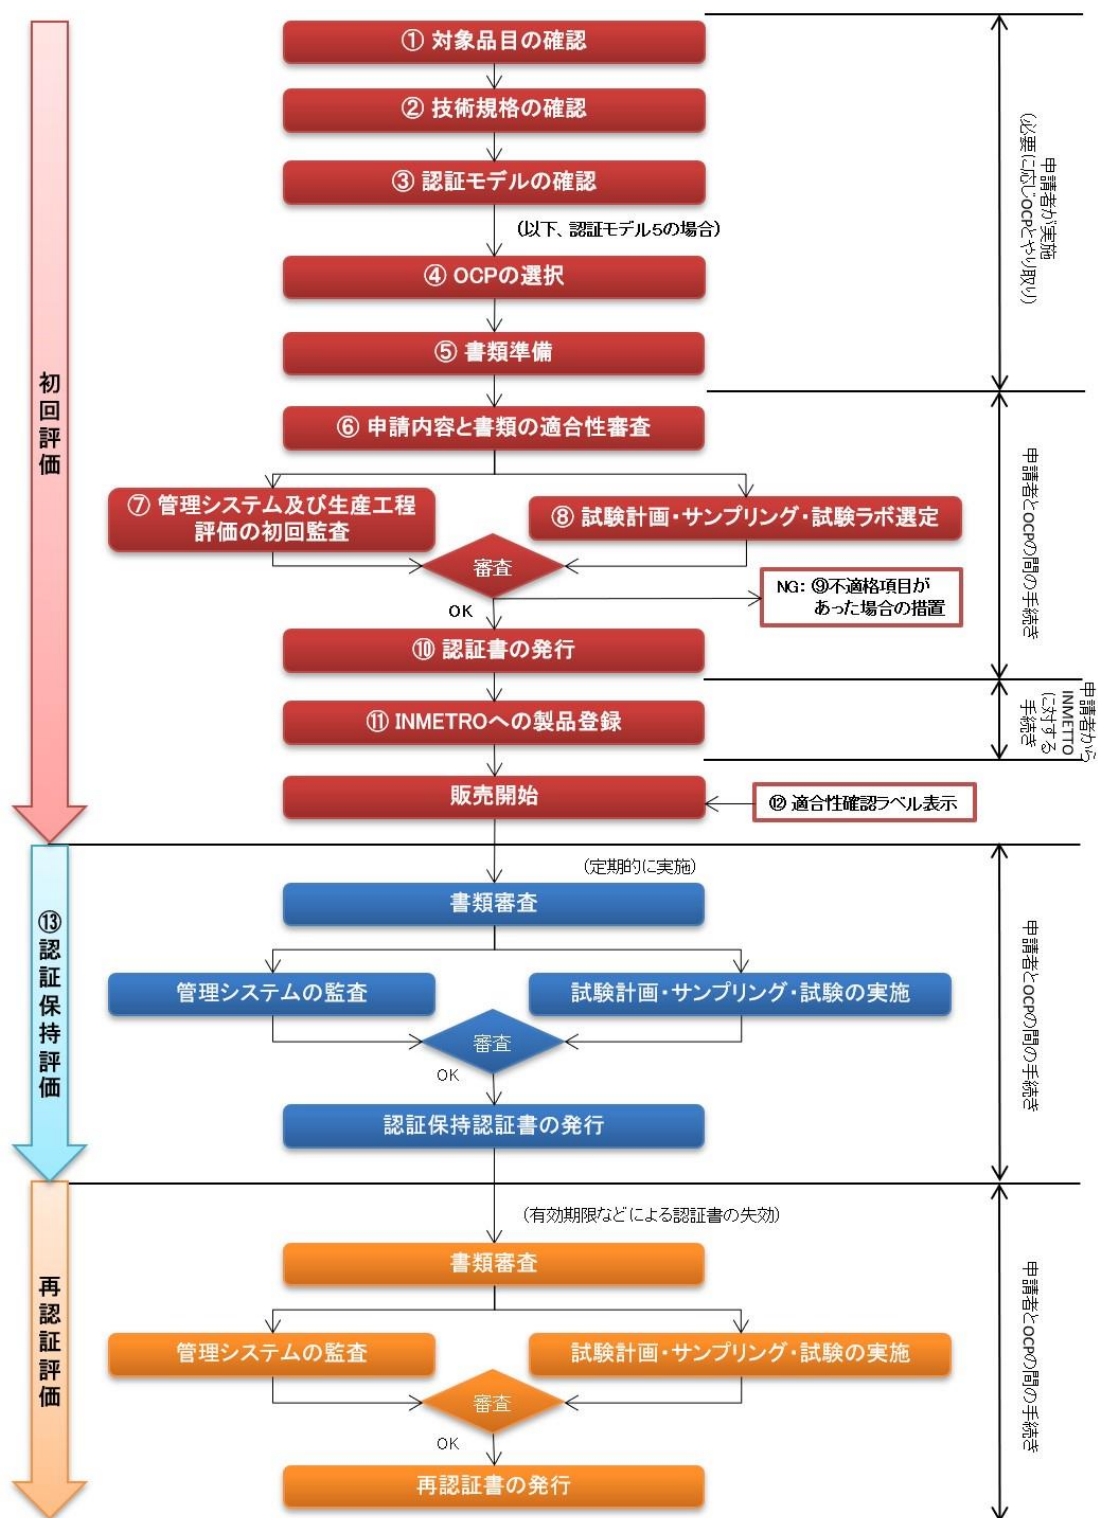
初回評価

① 対象品目の確認

② 技術規格の確認

③ 認証モデルの確認

（以下、認証モデル5の場合）

④ OCPの選択

⑤ 書類準備

申請者が実施（必要に応じOCPとやり取り）

⑥ 申請内容と書類の適合性審査

⑦ 管理システム及び生産工程評価の初回監査

⑧ 試験計画・サンプリング・試験ラボ選定

審査

NG: ⑨不適格項目があった場合の措置

OK

⑩ 認証書の発行

申請者とOCPの間の手続き

⑪ INMETROへの製品登録

申請者からINMETROに対する手続き

販売開始

⑫ 適合性確認ラベル表示

⑬認証保持評価

（定期的に実施）

書類審査

管理システムの監査

試験計画・サンプリング・試験の実施

審査

OK

認証保持認証書の発行

申請者とOCPの間の手続き

再認証評価

（有効期限などによる認証書の失効）

書類審査

管理システムの監査

試験計画・サンプリング・試験の実施

審査

OK

再認証書の発行

申請者とOCPの間の手続き